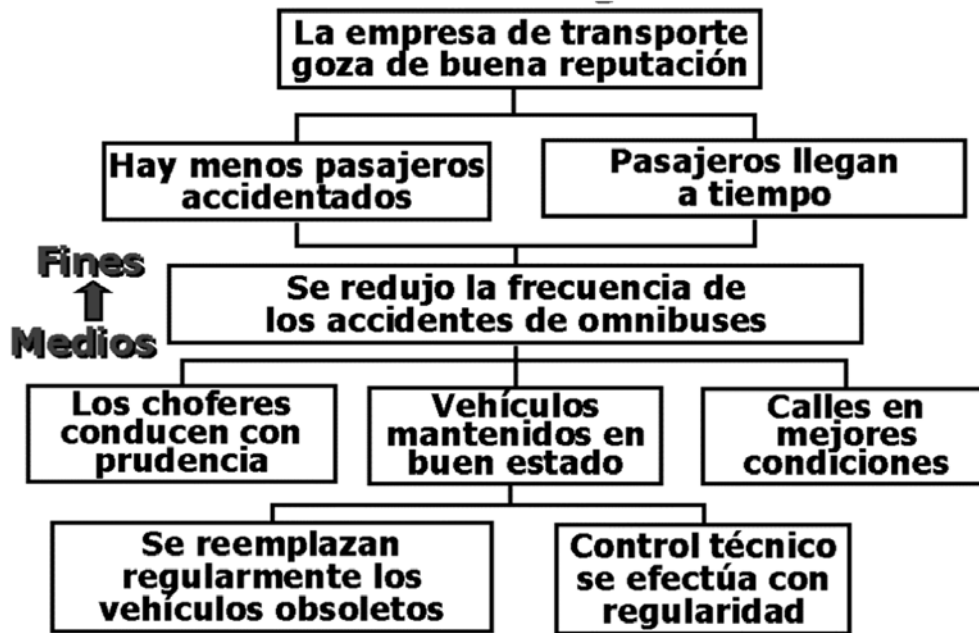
La empresa de transporte goza de buena reputación

Hay menos pasajeros accidentados

Pasajeros llegan a tiempo

Fines

Medios

Se redujo la frecuencia de los accidentes de omnibuses

Los choferes conducen con prudencia

Vehículos mantenidos en buen estado

Calles en mejores condiciones

Se reemplazan regularmente los vehículos obsoletos

Control técnico se efectúa con regularidad